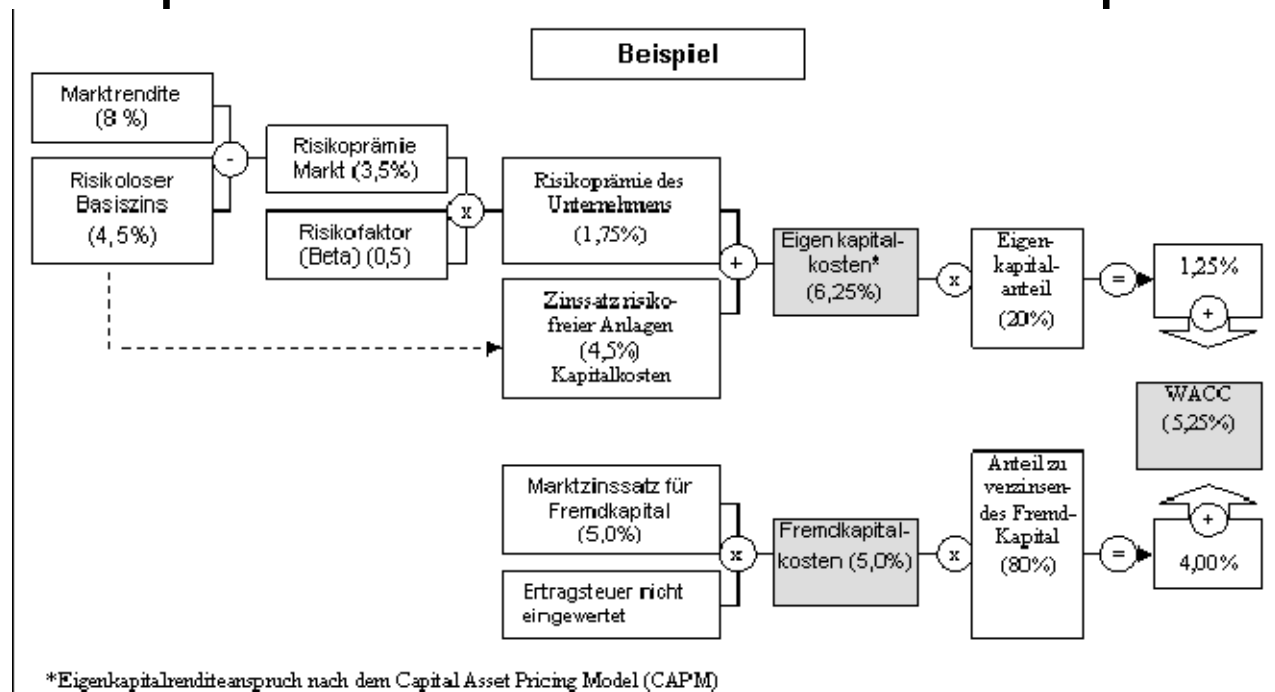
Beispiel

Marktrendite (8 %)

Risikoloser Basiszins (4,5%)

-

Risikoprämie Markt (3,5%)

Risikofaktor (Beta) (0,5)

x

Risikoprämie des Unternehmens (1,75%)

Zinssatz risikofreier Anlagen (4,5%) Kapitalkosten

+

Eigen kapitalkosten* (6,25%)

x

Eigenkapitalanteil (20%)

=

1,25%

+

WACC (5,25%)

Marktzinssatz für Fremdkapital (5,0%)

Ertragsteuer nicht eingewertet

x

Fremdkapitalkosten (5,0%)

x

Anteil zu verzinsendes Fremd-Kapital (80%)

=

+

4,00%

*Eigenkapitalrenditeanspruch nach dem Capital Asset Pricing Model (CAPM)